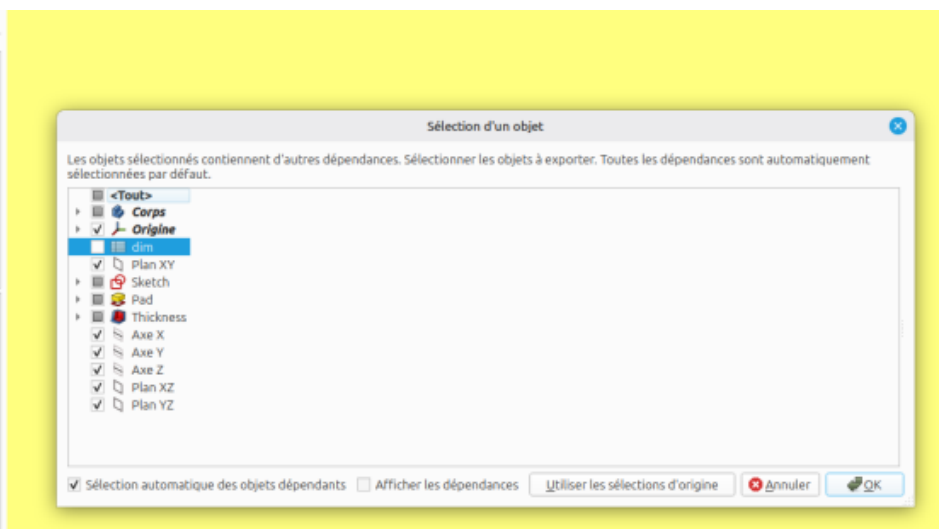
Sélection d'un objet

Les objets sélectionnés contiennent d'autres dépendances. Sélectionner les objets à exporter. Toutes les dépendances sont automatiquement sélectionnées par défaut.

<Tout>
Corps
Origine
dim
Plan XY
Sketch
Pad
Thickness
Axe X
Axe Y
Axe Z
Plan XZ
Plan YZ

Sélection automatique des objets dépendants
Afficher les dépendances
Utiliser les sélections d'origine
Annuler
OK